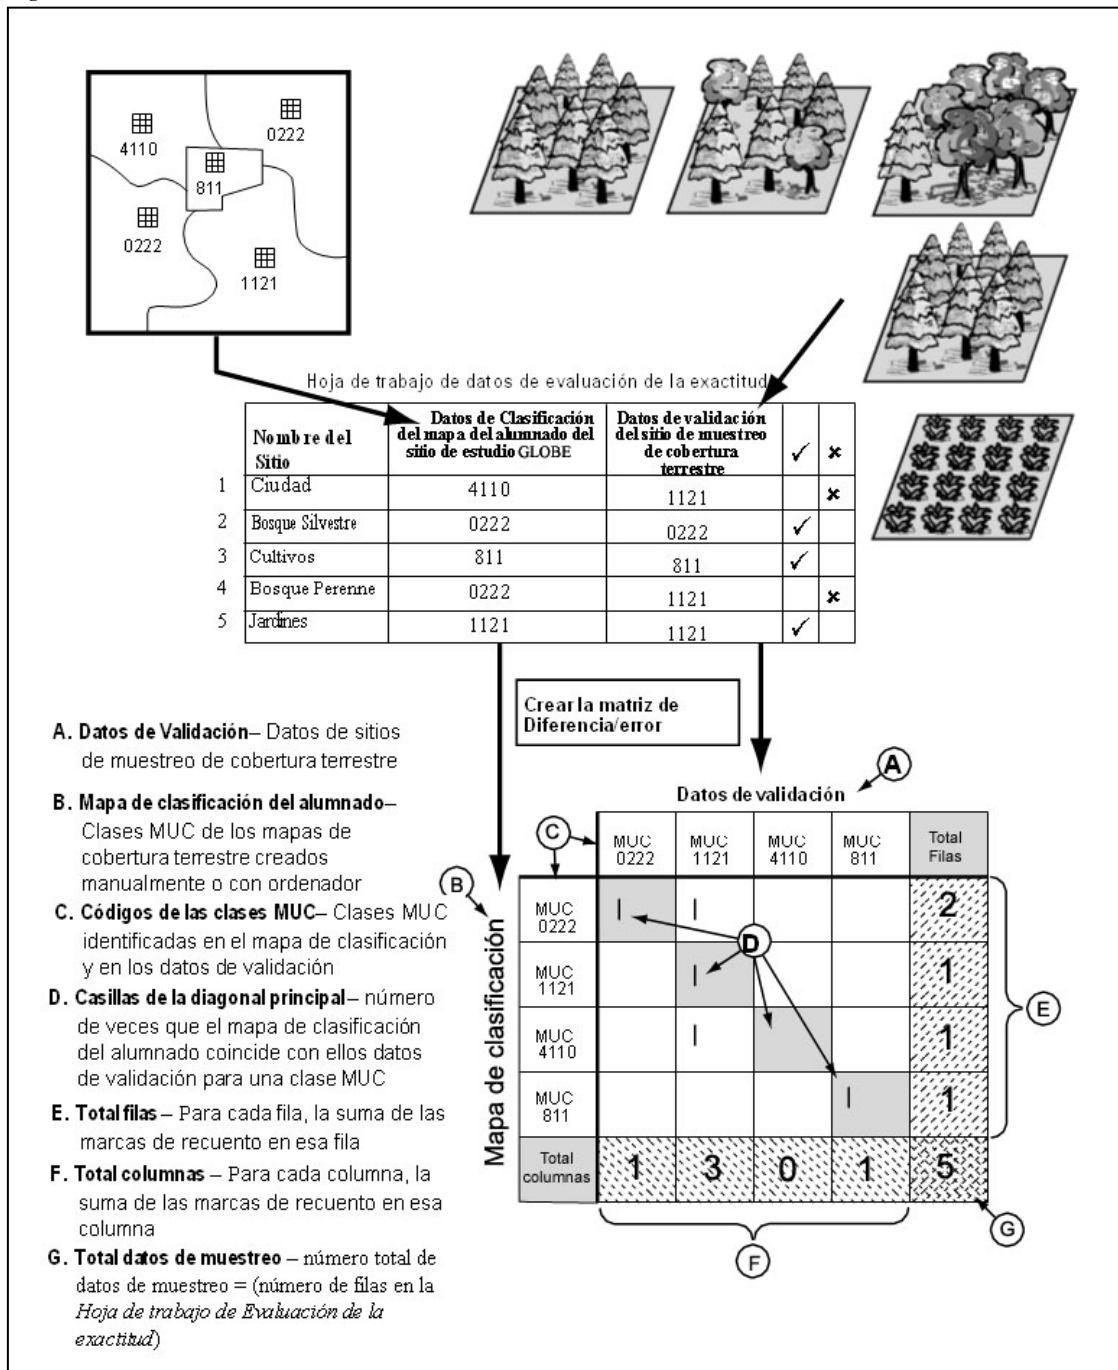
4110
0222
811
0222
1121

Hoja de trabajo de datos de evaluación de la exactitud

| | Nombre del Sitio | Datos de Clasificación del mapa del alumnado del sitio de estudio GLOBE | Datos de validación del sitio de muestreo de cobertura terrestre | ✓ | × |
|---|---|---|---|---|---|
| 1 | Ciudad | 4110 | 1121 | | × |
| 2 | Bosque Silvestre | 0222 | 0222 | ✓ | |
| 3 | Cultivos | 811 | 811 | ✓ | |
| 4 | Bosque Perenne | 0222 | 1121 | | × |
| 5 | Jardines | 1121 | 1121 | ✓ | |

Crear la matriz de Diferencia/error

A. Datos de Validación– Datos de sitios de muestreo de cobertura terrestre

B. Mapa de clasificación del alumnado– Clases MUC de los mapas de cobertura terrestre creados manualmente o con ordenador

C. Códigos de las clases MUC– Clases MUC identificadas en el mapa de clasificación y en los datos de validación

D. Casillas de la diagonal principal– número de veces que el mapa de clasificación del alumnado coincide con ellos datos de validación para una clase MUC

E. Total filas – Para cada fila, la suma de las marcas de recuento en esa fila

F. Total columnas – Para cada columna, la suma de las marcas de recuento en esa columna

G. Total datos de muestreo – número total de datos de muestreo = (número de filas en la *Hoja de trabajo de Evaluación de la exactitud*)

A
Datos de validación
C
B
D
Mapa de clasificación

| | MUC 0222 | MUC 1121 | MUC 4110 | MUC 811 | Total Filas |
|---|---|---|---|---|---|
| MUC 0222 | I | I | | | 2 |
| MUC 1121 | | I | | | 1 |
| MUC 4110 | | I | | | 1 |
| MUC 811 | | | | I | 1 |
| Total columnas | 1 | 3 | 0 | 1 | 5 |

E
F
G